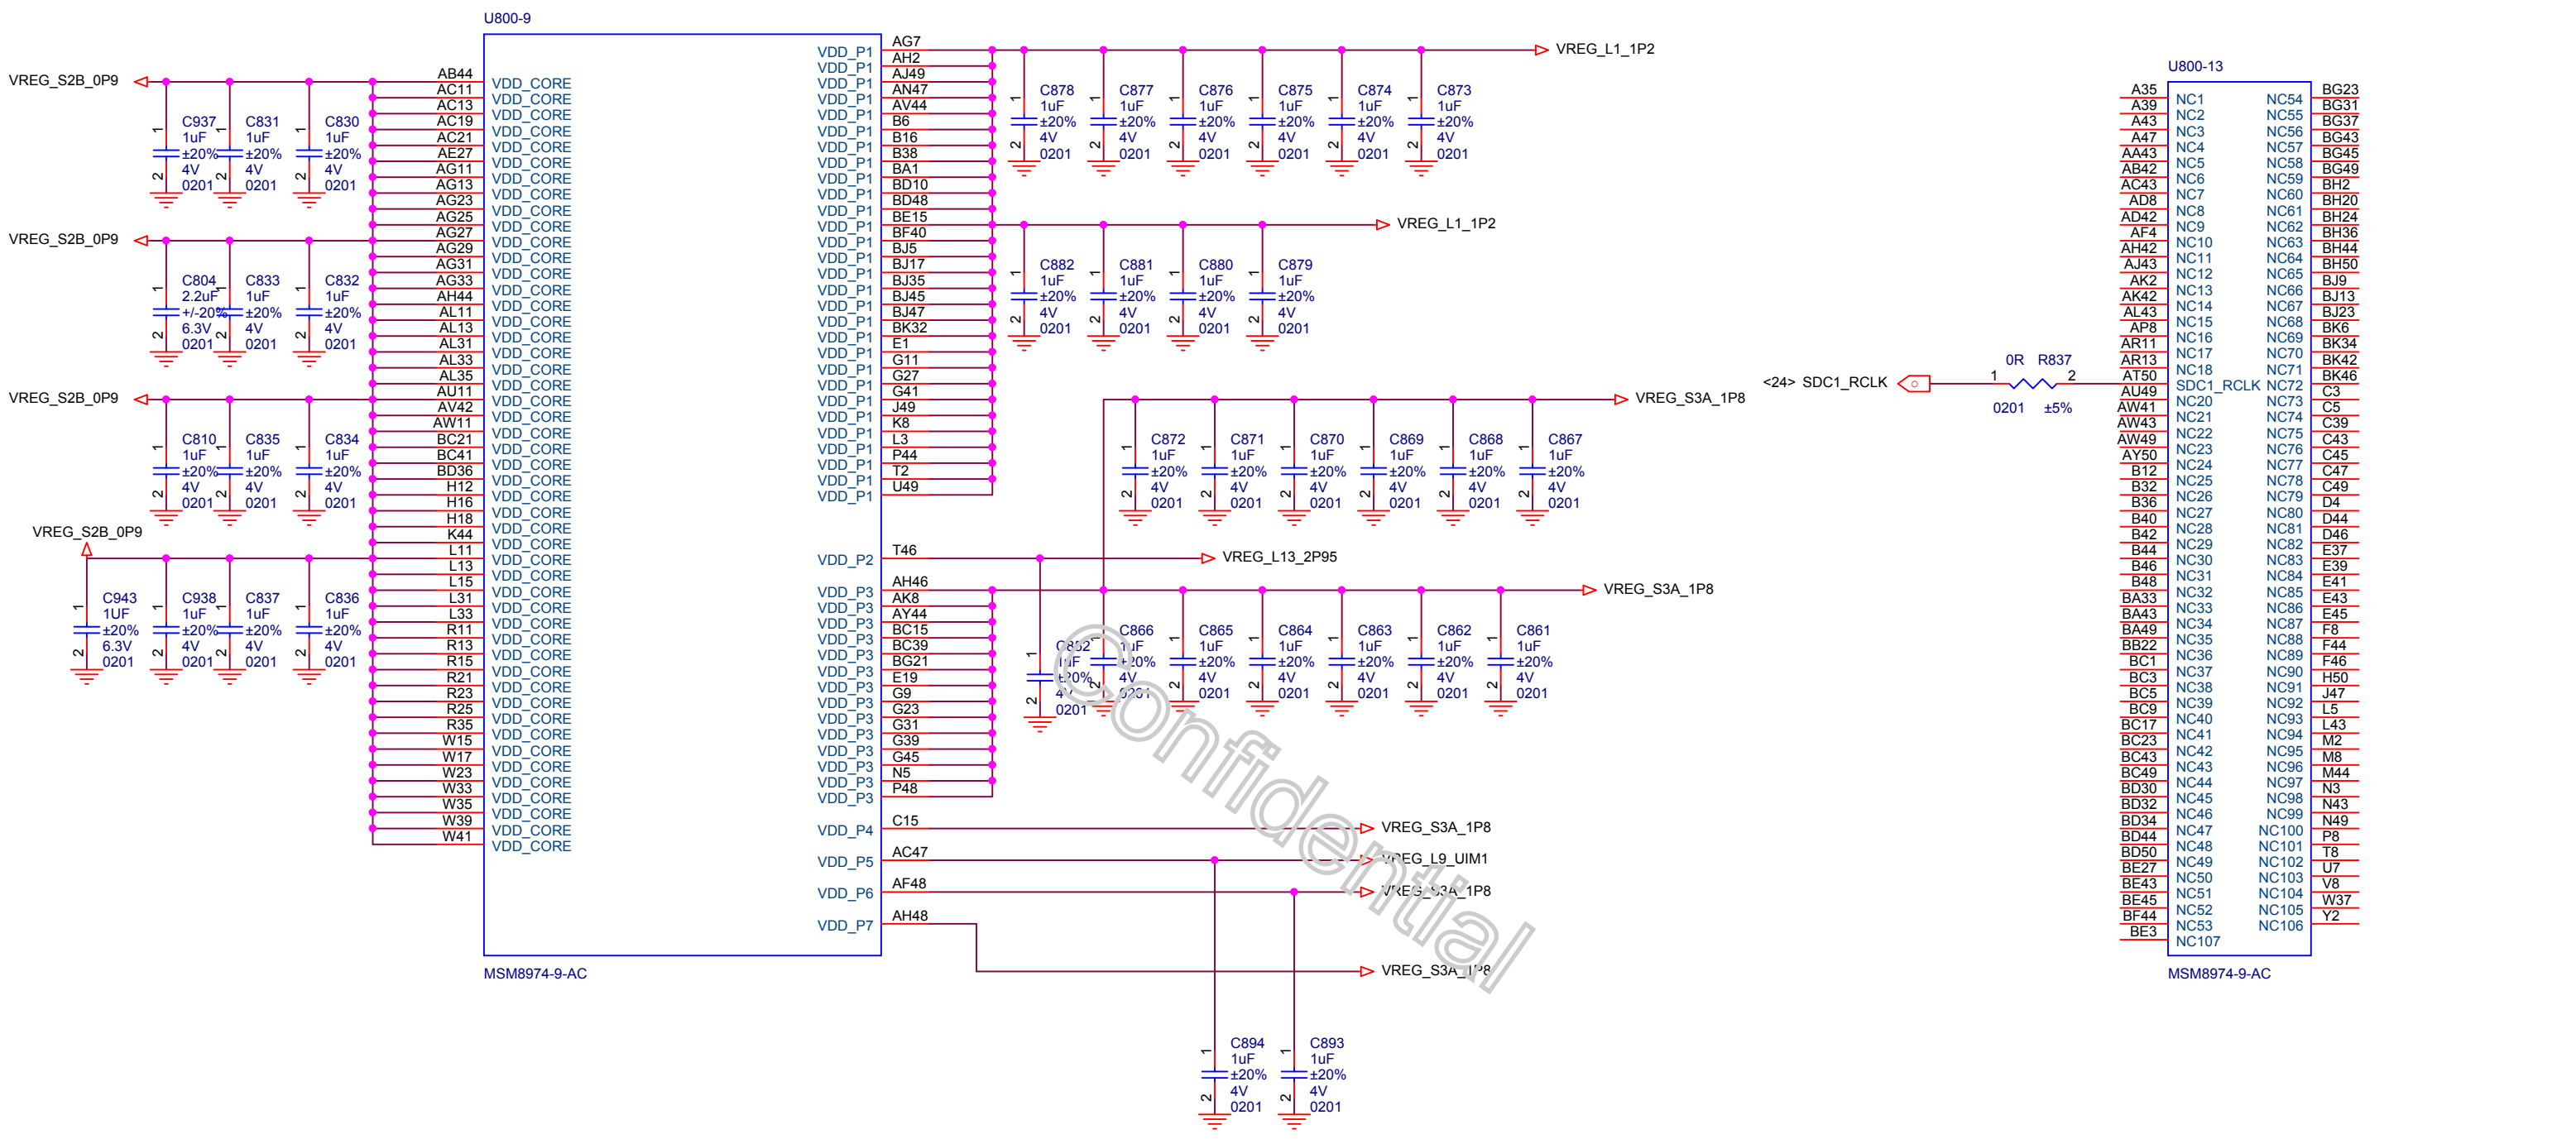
U800-9

VREG_S2B_0P9
C937 1uF ±20% 4V 0201
C831 1uF ±20% 4V 0201
C830 1uF ±20% 4V 0201

VREG_S2B_0P9
C804 2.2uF +/-20% 6.3V 0201
C833 1uF ±20% 4V 0201
C832 1uF ±20% 4V 0201

VREG_S2B_0P9
C810 1uF ±20% 4V 0201
C835 1uF ±20% 4V 0201
C834 1uF ±20% 4V 0201

VREG_S2B_0P9
C943 1UF ±20% 6.3V 0201
C938 1uF ±20% 4V 0201
C837 1uF ±20% 4V 0201
C836 1uF ±20% 4V 0201

AB44 VDD_CORE
AC11 VDD_CORE
AC13 VDD_CORE
AC19 VDD_CORE
AC21 VDD_CORE
AE27 VDD_CORE
AG11 VDD_CORE
AG13 VDD_CORE
AG23 VDD_CORE
AG25 VDD_CORE
AG27 VDD_CORE
AG29 VDD_CORE
AG31 VDD_CORE
AG33 VDD_CORE
AH44 VDD_CORE
AL11 VDD_CORE
AL13 VDD_CORE
AL31 VDD_CORE
AL33 VDD_CORE
AL35 VDD_CORE
AU11 VDD_CORE
AV42 VDD_CORE
AW11 VDD_CORE
BC21 VDD_CORE
BC41 VDD_CORE
BD36 VDD_CORE
H12 VDD_CORE
H16 VDD_CORE
H18 VDD_CORE
K44 VDD_CORE
L11 VDD_CORE
L13 VDD_CORE
L15 VDD_CORE
L31 VDD_CORE
L33 VDD_CORE
R11 VDD_CORE
R13 VDD_CORE
R15 VDD_CORE
R21 VDD_CORE
R23 VDD_CORE
R25 VDD_CORE
R35 VDD_CORE
W15 VDD_CORE
W17 VDD_CORE
W23 VDD_CORE
W33 VDD_CORE
W35 VDD_CORE
W39 VDD_CORE
W41 VDD_CORE

VDD_P1 AG7
VDD_P1 AH2
VDD_P1 AJ49
VDD_P1 AN47
VDD_P1 AV44
VDD_P1 B6
VDD_P1 B16
VDD_P1 B38
VDD_P1 BA1
VDD_P1 BD10
VDD_P1 BD48
VDD_P1 BE15
VDD_P1 BF40
VDD_P1 BJ5
VDD_P1 BJ17
VDD_P1 BJ35
VDD_P1 BJ45
VDD_P1 BJ47
VDD_P1 BK32
VDD_P1 E1
VDD_P1 G11
VDD_P1 G27
VDD_P1 G41
VDD_P1 J49
VDD_P1 K8
VDD_P1 L3
VDD_P1 P44
VDD_P1 T2
VDD_P1 U49
VDD_P2 T46
VDD_P3 AH46
VDD_P3 AK8
VDD_P3 AY44
VDD_P3 BC15
VDD_P3 BC39
VDD_P3 BG21
VDD_P3 E19
VDD_P3 G9
VDD_P3 G23
VDD_P3 G31
VDD_P3 G39
VDD_P3 G45
VDD_P3 N5
VDD_P3 P48
VDD_P4 C15
VDD_P5 AC47
VDD_P6 AF48
VDD_P7 AH48

MSM8974-9-AC

VREG_L1_1P2
C878 1uF ±20% 4V 0201
C877 1uF ±20% 4V 0201
C876 1uF ±20% 4V 0201
C875 1uF ±20% 4V 0201
C874 1uF ±20% 4V 0201
C873 1uF ±20% 4V 0201

VREG_L1_1P2
C882 1uF ±20% 4V 0201
C881 1uF ±20% 4V 0201
C880 1uF ±20% 4V 0201
C879 1uF ±20% 4V 0201

VREG_S3A_1P8
C872 1uF ±20% 4V 0201
C871 1uF ±20% 4V 0201
C870 1uF ±20% 4V 0201
C869 1uF ±20% 4V 0201
C868 1uF ±20% 4V 0201
C867 1uF ±20% 4V 0201

VREG_L13_2P95
VREG_S3A_1P8
C852 1uF ±20% 4V 0201
C866 1uF ±20% 4V 0201
C865 1uF ±20% 4V 0201
C864 1uF ±20% 4V 0201
C863 1uF ±20% 4V 0201
C862 1uF ±20% 4V 0201
C861 1uF ±20% 4V 0201

VREG_S3A_1P8
VREG_L9_UIM1
VREG_S3A_1P8
VREG_S3A_1P8

C894 1uF ±20% 4V 0201
C893 1uF ±20% 4V 0201

Confidential

<24> SDC1_RCLK
0R R837
0201 ±5%

U800-13
A35 NC1 NC54 BG23
A39 NC2 NC55 BG31
A43 NC3 NC56 BG37
A47 NC4 NC57 BG43
AA43 NC5 NC58 BG45
AB42 NC6 NC59 BG49
AC43 NC7 NC60 BH2
AD8 NC8 NC61 BH20
AD42 NC9 NC62 BH24
AF4 NC10 NC63 BH36
AH42 NC11 NC64 BH44
AJ43 NC12 NC65 BH50
AK2 NC13 NC66 BJ9
AK42 NC14 NC67 BJ13
AL43 NC15 NC68 BJ23
AP8 NC16 NC69 BK6
AR11 NC17 NC70 BK34
AR13 NC18 NC71 BK42
AT50 SDC1_RCLK NC72 BK46
AU49 NC20 NC73 C3
AW41 NC21 NC74 C5
AW43 NC22 NC75 C39
AW49 NC23 NC76 C43
AY50 NC24 NC77 C45
B12 NC25 NC78 C47
B32 NC26 NC79 C49
B36 NC27 NC80 D4
B40 NC28 NC81 D44
B42 NC29 NC82 D46
B44 NC30 NC83 E37
B46 NC31 NC84 E39
B48 NC32 NC85 E41
BA33 NC33 NC86 E43
BA43 NC34 NC87 E45
BA49 NC35 NC88 F8
BB22 NC36 NC89 F44
BC1 NC37 NC90 F46
BC3 NC38 NC91 H50
BC5 NC39 NC92 J47
BC9 NC40 NC93 L5
BC17 NC41 NC94 L43
BC23 NC42 NC95 M2
BC43 NC43 NC96 M8
BC49 NC44 NC97 M44
BD30 NC45 NC98 N3
BD32 NC46 NC99 N43
BD34 NC47 NC100 N49
BD44 NC48 NC101 P8
BD50 NC49 NC102 T8
BE27 NC50 NC103 U7
BE43 NC51 NC104 V8
BE45 NC52 NC105 W37
BF44 NC53 NC106 Y2
BE3 NC107
MSM8974-9-AC